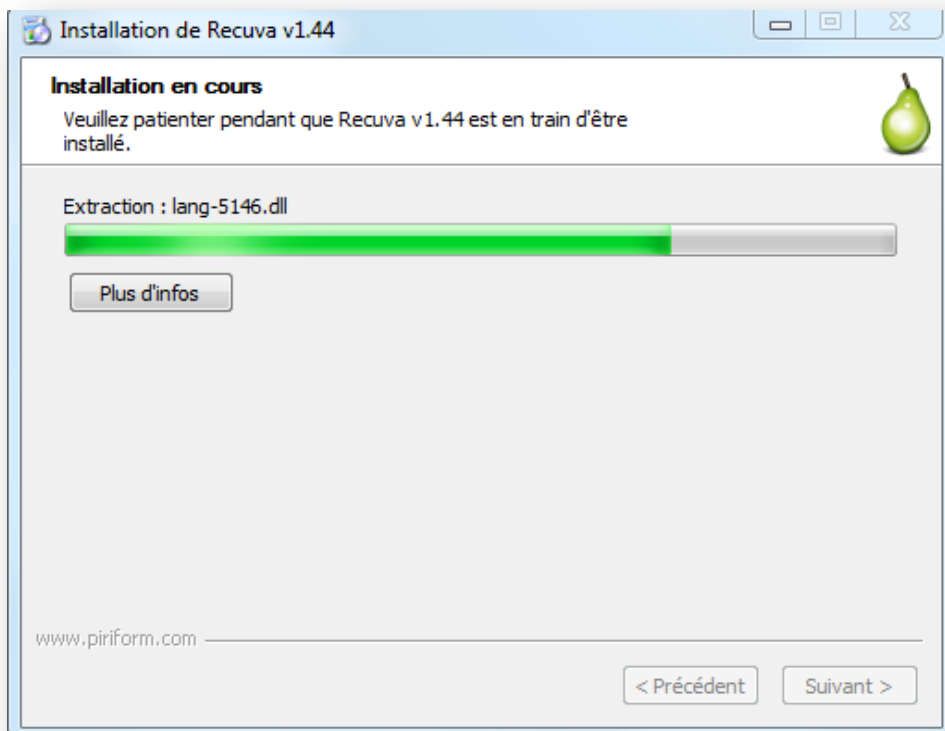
Installation de Recuva v1.44

Installation en cours

Veuillez patienter pendant que Recuva v1.44 est en train d'être installé.

Extraction : lang-5146.dll

Plus d'infos

www.piriform.com

< Précédent

Suivant >